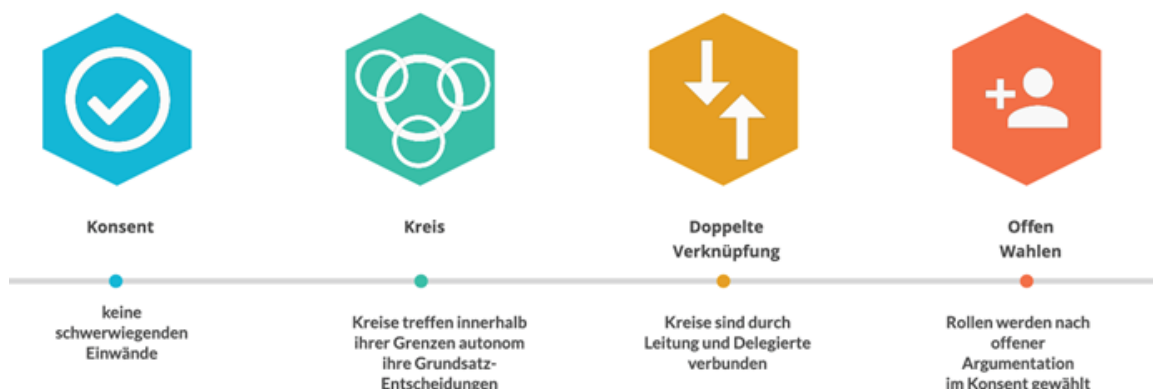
Konsent

keine schwerwiegenden Einwände

Kreis

Kreise treffen innerhalb ihrer Grenzen autonom ihre Grundsatz-Entscheidungen

Doppelte Verknüpfung

Kreise sind durch Leitung und Delegierte verbunden

Offen Wahlen

Rollen werden nach offener Argumentation im Konsent gewählt